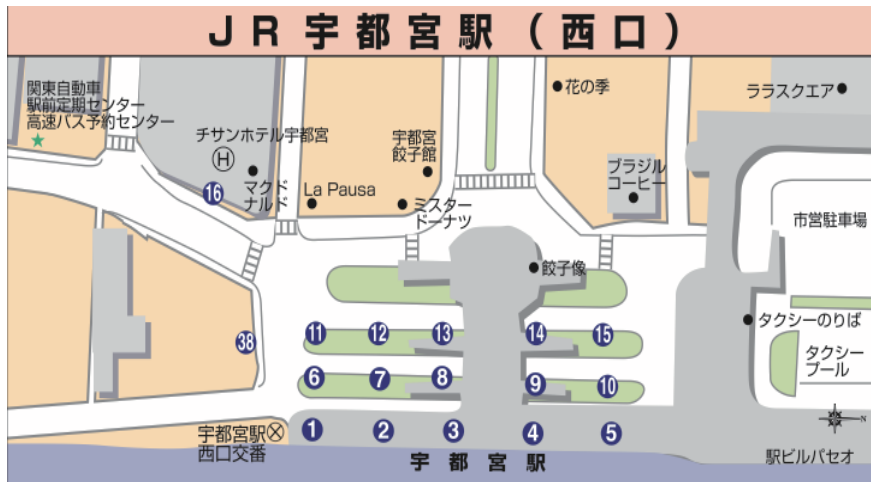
ＪＲ宇都宮駅（西口）

関東自動車
駅前定期センター
高速バス予約センター

チサンホテル宇都宮

H

16

マクドナルド

La Pausa

宇都宮
餃子館

ミスタードーナツ

花の季

ブラジル
コーヒー

ララスクエア

市営駐車場

餃子像

タクシーのりば

タクシー
プール

38

11 12 13 14 15

6 7 8 9 10

宇都宮駅
西口交番

1 2 3 4 5

宇都宮駅

駅ビルパセオ

N